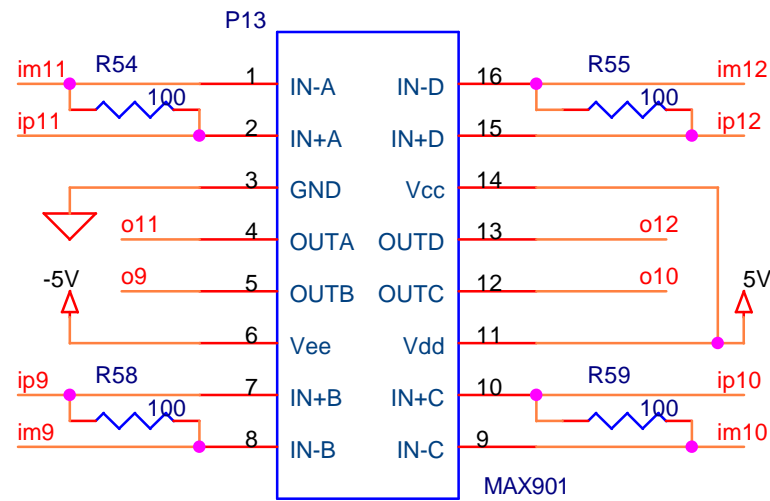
P13

im11
R54
100
ip11
1 IN-A
2 IN+A
3 GND
4 OUTA
5 OUTB
6 Vee
7 IN+B
8 IN-B
o11
o9
-5V
ip9
R58
100
im9

16 IN-D
15 IN+D
14 Vcc
13 OUTD
12 OUTC
11 Vdd
10 IN+C
9 IN-C
R55
100
im12
ip12
o12
o10
5V
R59
100
ip10
im10

MAX901